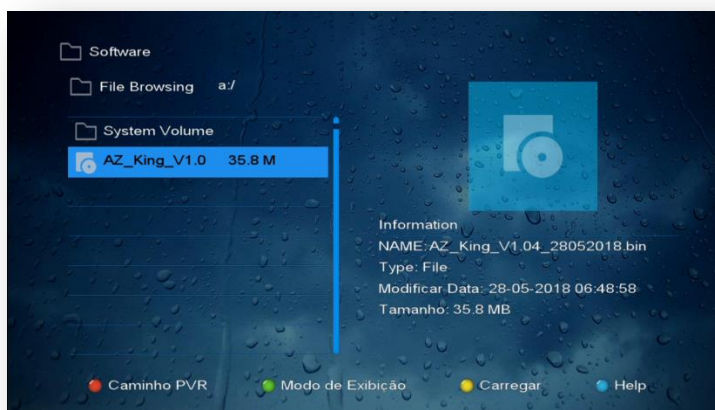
Software

File Browsing a:/

System Volume

AZ_King_V1.0 35.8 M

Information
NAME:AZ_King_V1.04_28052018.bin
Type: File
Modificar Data: 28-05-2018 06:48:58
Tamanho: 35.8 MB

Caminho PVR Modo de Exibição Carregar Help